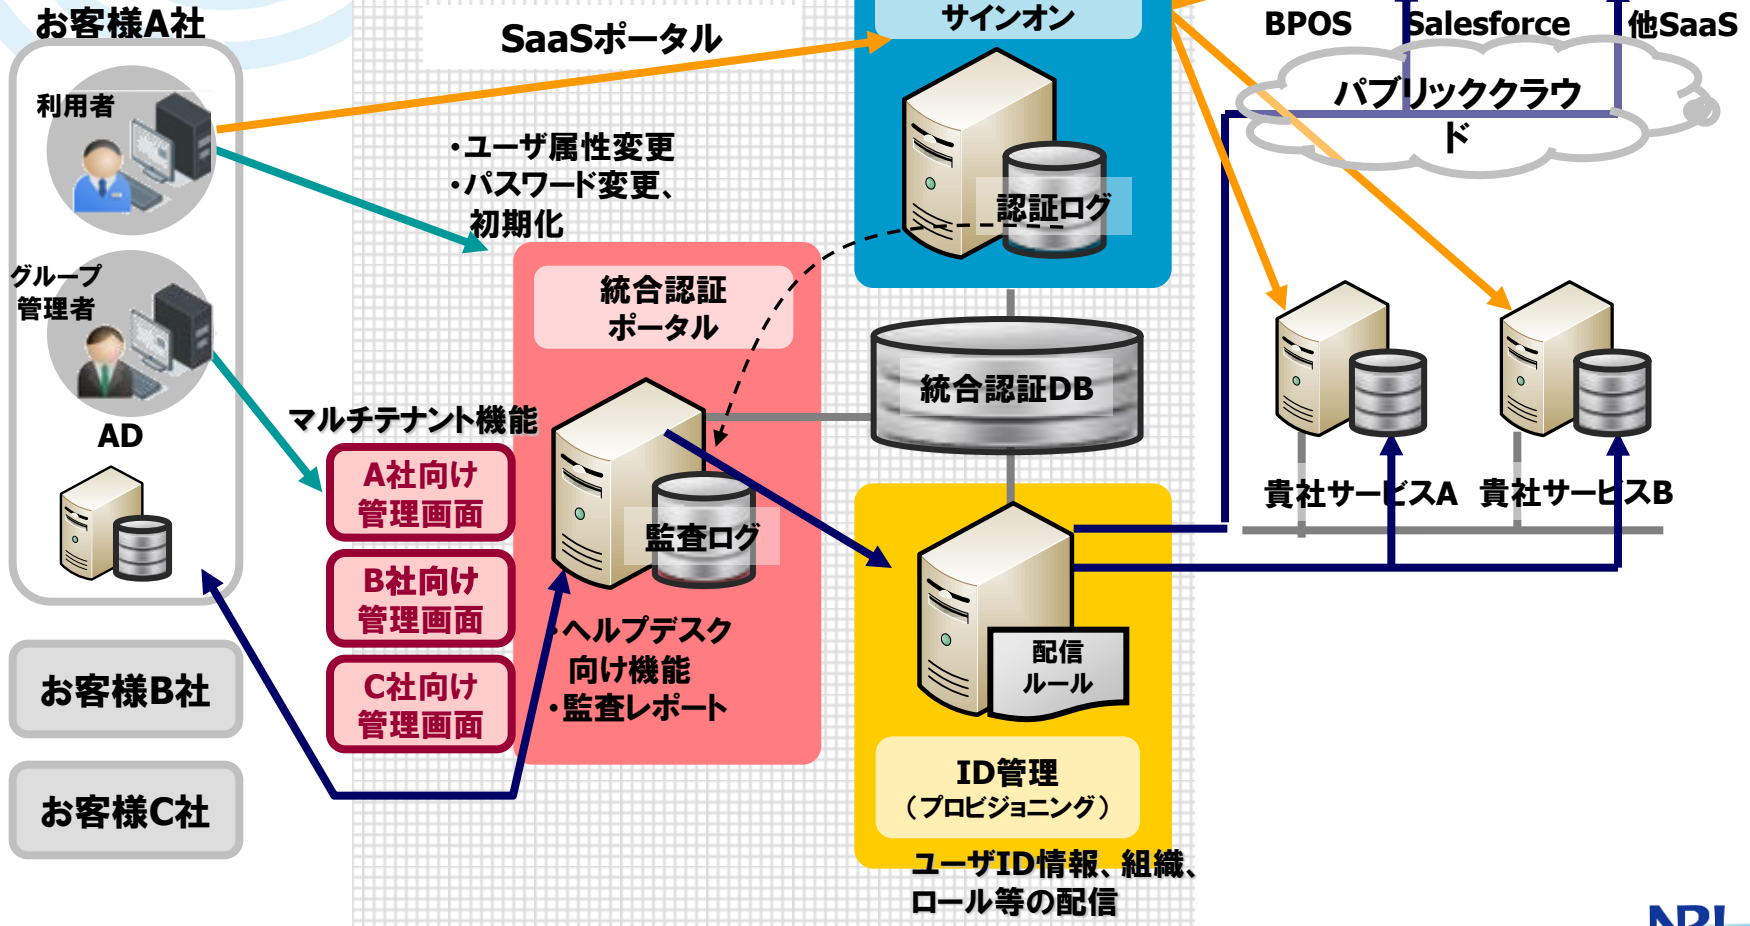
お客様A社

利用者

グループ管理者

AD

お客様B社

お客様C社

SaaSポータル

・ユーザ属性変更
・パスワード変更、初期化

統合認証ポータル

マルチテナント機能

A社向け管理画面

B社向け管理画面

C社向け管理画面

監査ログ

・ヘルプデスク向け機能
・監査レポート

サインオン

認証ログ

統合認証DB

配信ルール

ID管理
（プロビジョニング）

ユーザID情報、組織、ロール等の配信

BPOS

Salesforce

他SaaS

パブリッククラウド

貴社サービスA

貴社サービスB

NRI